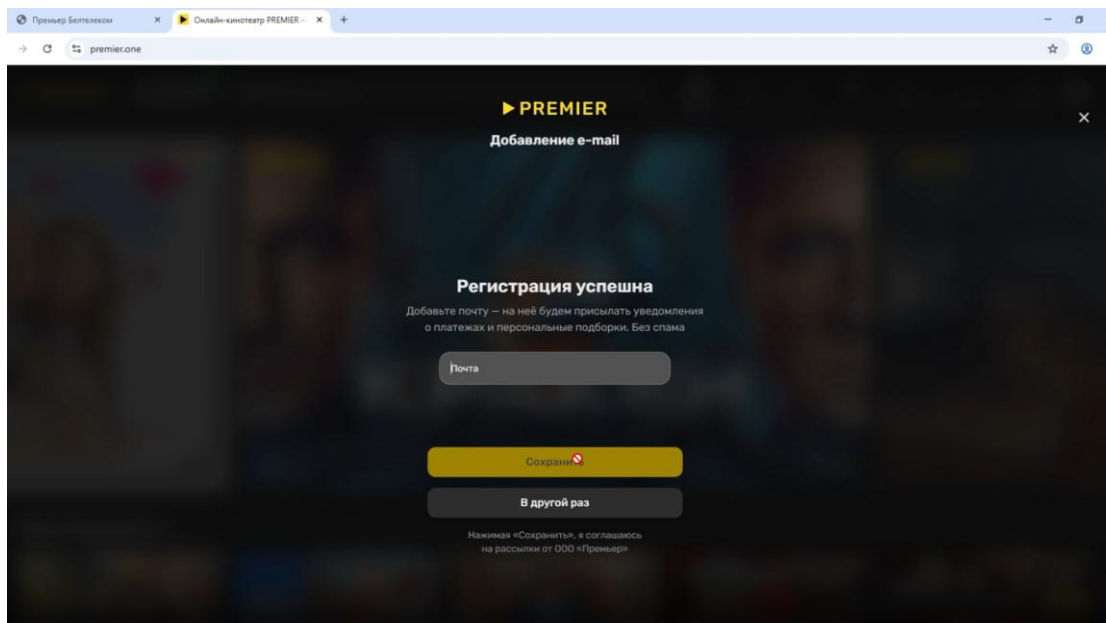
Премьер Белтелеком ×

Онлайн-кинотеатр PREMIER – ×

+

premier.one

PREMIER

Добавление e-mail

×

Регистрация успешна

Добавьте почту — на неё будем присылать уведомления о платежах и персональные подборки. Без спама

Почта

Сохрани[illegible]

В другой раз

Нажимая «Сохранить», я соглашаюсь на рассылки от ООО «Премьер»